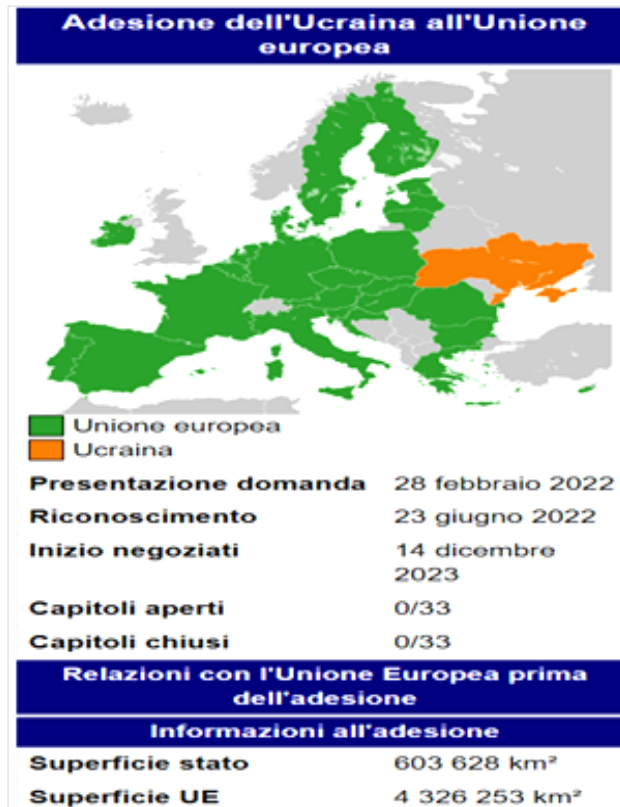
Adesione dell'Ucraina all'Unione europea

Unione europea
Ucraina

| | |
|---|---|
| Presentazione domanda | 28 febbraio 2022 |
| Riconoscimento | 23 giugno 2022 |
| Inizio negoziati | 14 dicembre 2023 |
| Capitoli aperti | 0/33 |
| Capitoli chiusi | 0/33 |

Relazioni con l'Unione Europea prima dell'adesione

Informazioni all'adesione

| | |
|---|---|
| Superficie stato | 603 628 km² |
| Superficie UE | 4 326 253 km² |